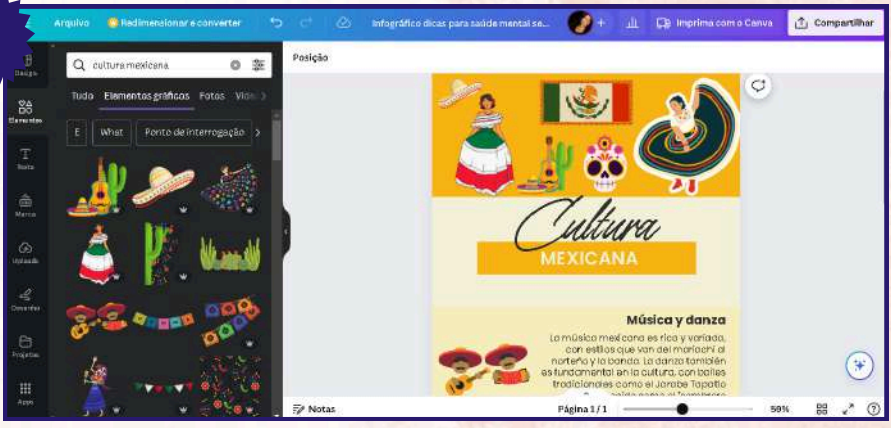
Arquivo
Redimensionar e converter
Infográfico dicas para saúde mental se...
Imprima com a Canva
Compartilhar
Design
Elementos
Texto
Marca
Uploads
Desenhar
Projetos
Apps
cultura mexicana
Tudo
Elementos gráficos
Fotos
Víde
E
What
Ponto de interrogação
Posição
Cultura
MEXICANA
Música y danza
La música mexicana es rica y variada, con estilos que van del mariachi al norteño y la banda. La danza también es fundamental en la cultura, con bailes tradicionales como el Jarabe Tapatío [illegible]
Notas
Página 1 / 1
59%